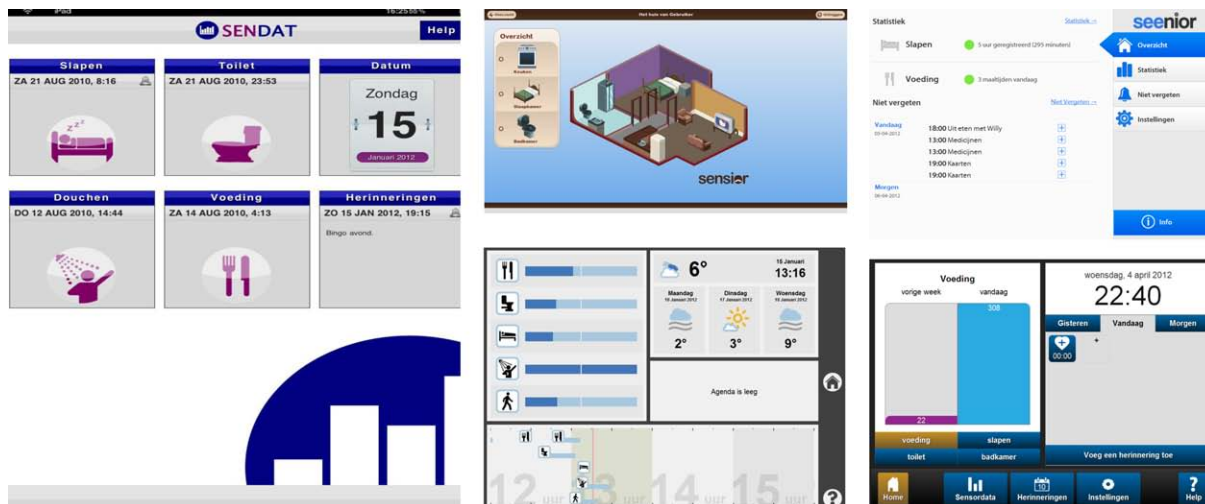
iPad 16:25 55%

SENDAT
Help

Slapen
ZA 21 AUG 2010, 8:16

Toilet
ZA 21 AUG 2010, 23:53

Datum
Zondag
15
Januari 2012

Douchen
DO 12 AUG 2010, 14:44

Voeding
ZA 14 AUG 2010, 4:13

Herinneringen
ZO 15 JAN 2012, 19:15
Bingo avond.

Het huis van Gebruiker

Overzicht
Keuken
Slaapkamer
Badkamer

sensior

Statistiek
Statistiek →
Slapen
5 uur geregistreerd (295 minuten)
Voeding
3 maaltijden vandaag
Niet vergeten
Niet Vergeten →
Vandaag
05-04-2012
18:00 Uit eten met Willy
13:00 Medicijnen
13:00 Medicijnen
19:00 Kaarten
19:00 Kaarten
Morgen
06-04-2012

seenior
Overzicht
Statistiek
Niet vergeten
Instellingen
Info

6°
15 Januari
13:16
Maandag
16 Januari 2012
2°
Dinsdag
17 Januari 2012
3°
Woensdag
18 Januari 2012
9°
Agenda is leeg
12 uur 13 uur 14 uur 15 uur

Voeding
vorige week
vandaag
308
22
voeding
slapen
toilet
badkamer

woensdag, 4 april 2012
22:40
Gisteren
Vandaag
Morgen
00:00
+
Voeg een herinnering toe

Home
Sensordata
Herinneringen
Instellingen
Help